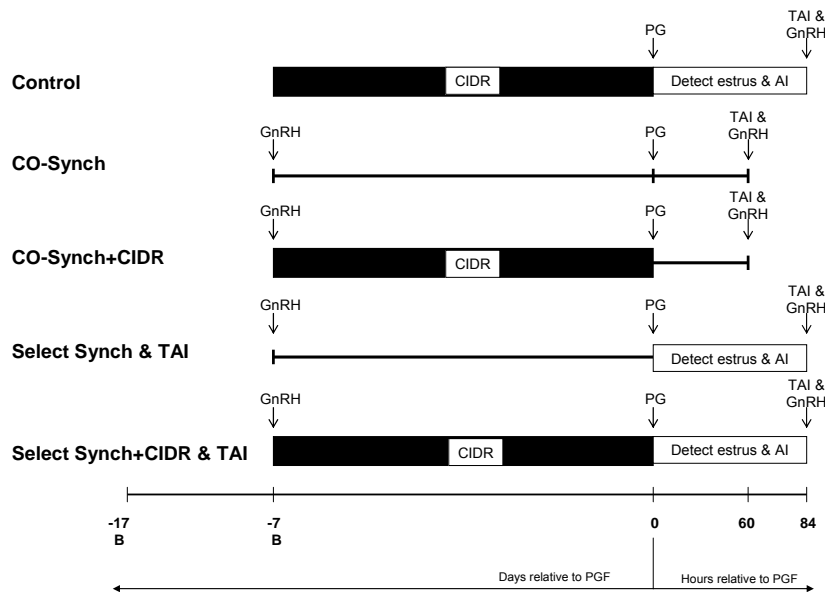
PG
TAI & GnRH

Control
CIDR
Detect estrus & AI

GnRH
PG
TAI & GnRH
CO-Synch

GnRH
PG
TAI & GnRH
CO-Synch+CIDR
CIDR

GnRH
PG
TAI & GnRH
Select Synch & TAI
Detect estrus & AI

GnRH
PG
TAI & GnRH
Select Synch+CIDR & TAI
CIDR
Detect estrus & AI

-17
B
-7
B
0
60
84

Days relative to PGF
Hours relative to PGF